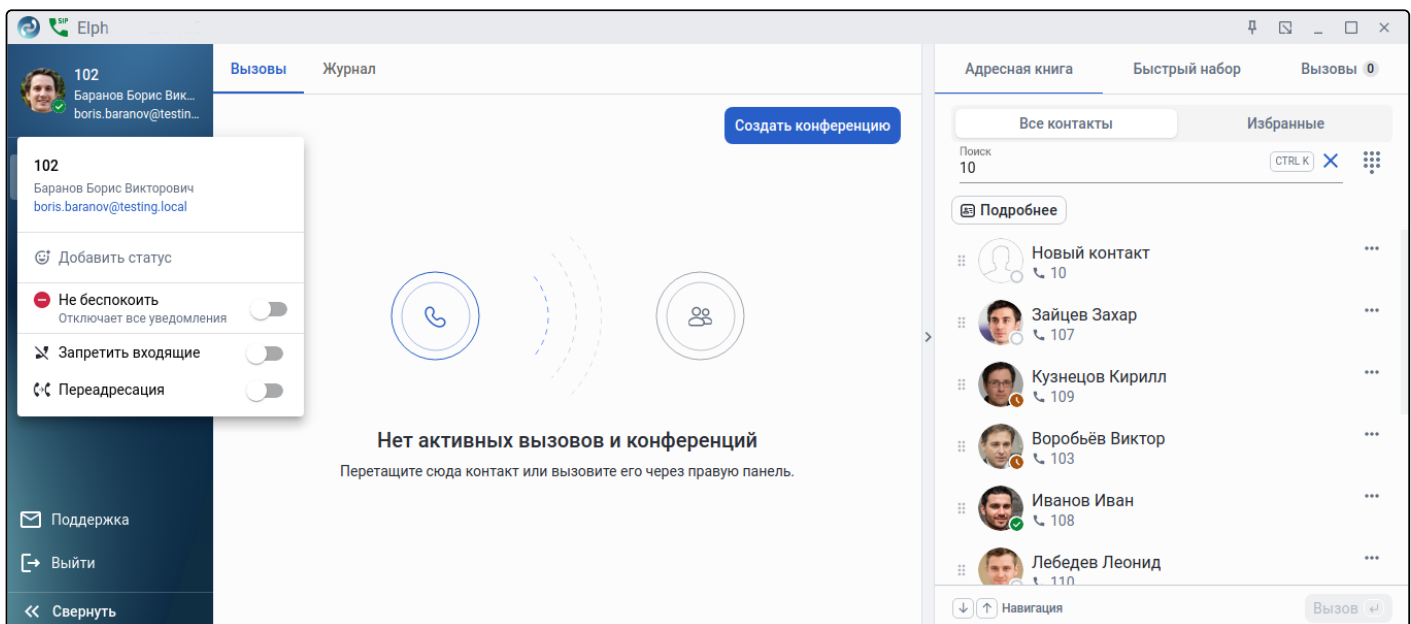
SIP Elph

102
Баранов Борис Вик...
boris.baranov@testin...

102
Баранов Борис Викторович
boris.baranov@testing.local

Добавить статус

Не беспокоить
Отключает все уведомления

Запретить входящие

Переадресация

Поддержка

Выйти

Свернуть

Вызовы Журнал

Создать конференцию

Нет активных вызовов и конференций
Перетащите сюда контакт или вызовите его через правую панель.

Адресная книга Быстрый набор Вызовы 0

Все контакты Избранные

Поиск
10
CTRL K

Подробнее

Новый контакт
10

Зайцев Захар
107

Кузнецов Кирилл
109

Воробьёв Виктор
103

Иванов Иван
108

Лебедев Леонид
110

Навигация

Вызов